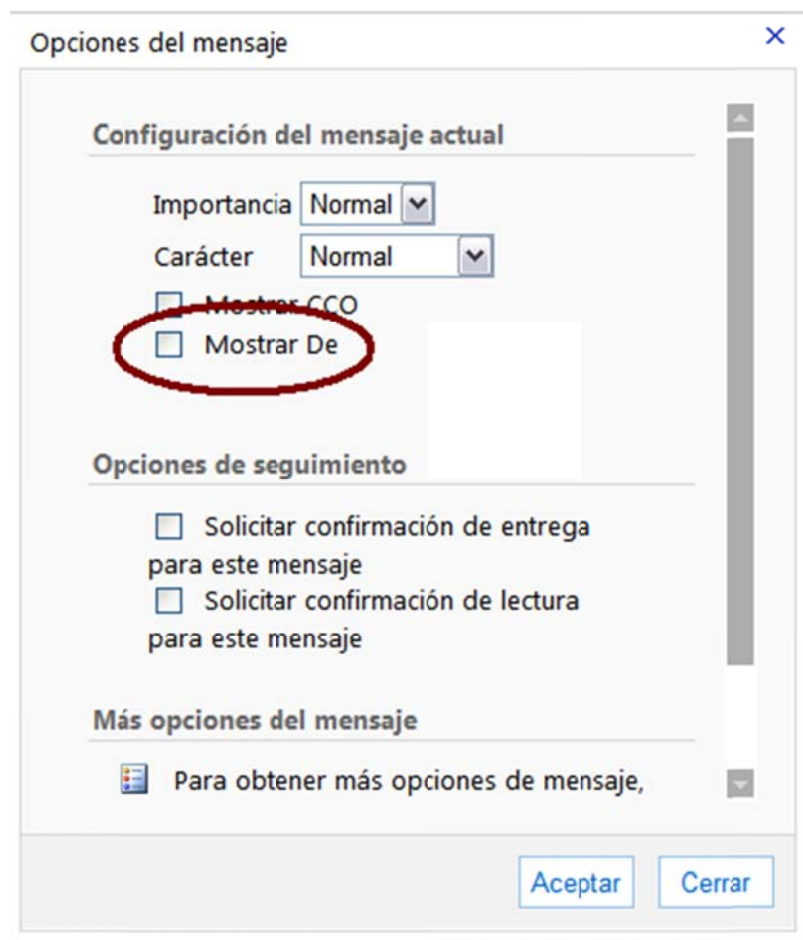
Opciones del mensaje ×

Configuración del mensaje actual

Importancia Normal

Carácter Normal

Mostrar CCO

Mostrar De

Opciones de seguimiento

Solicitar confirmación de entrega para este mensaje

Solicitar confirmación de lectura para este mensaje

Más opciones del mensaje

Para obtener más opciones de mensaje,

Aceptar Cerrar